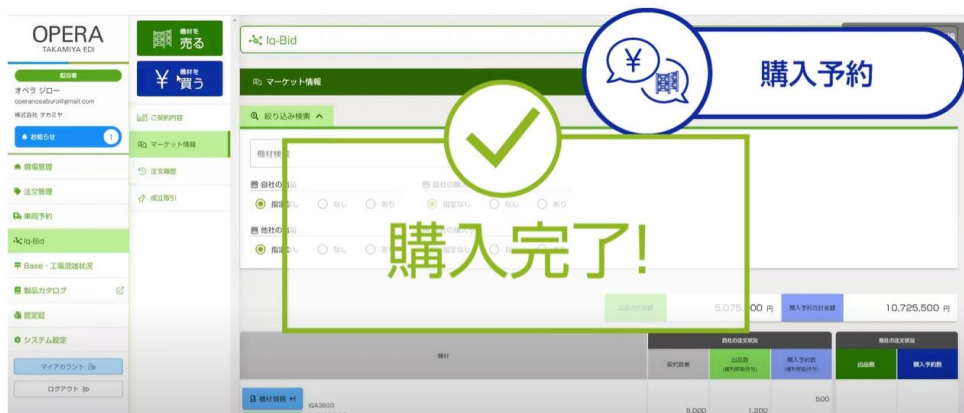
OPERA
TAKAMIYA EDI

担当者
オペラ ジロー
operanosaburo@gmail.com
株式会社 タカミヤ

お知らせ 1

現場管理
注文管理
車両予約
Iq-Bid
Base・工場混雑状況
製品カタログ
認定証
システム設定

マイアカウント
ログアウト

機材を 売る
機材を 買う

ご契約内容
マーケット情報
注文履歴
成立取引

Iq-Bid

マーケット情報

絞り込み検索

機材検索

自社の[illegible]品
指定なし なし あり

他社の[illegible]品
指定なし なし あり

購入予約

購入完了!

5,075,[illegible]00 円
購入予約合計金額
10,725,500 円

機材
自社の注文状況
契約数量
出品数 (権利移転日で)
購入予約数 (権利移転日で)
他社の注文状況
出品数
購入予約数

機材情報
IGA3600
5,000
1,200
500